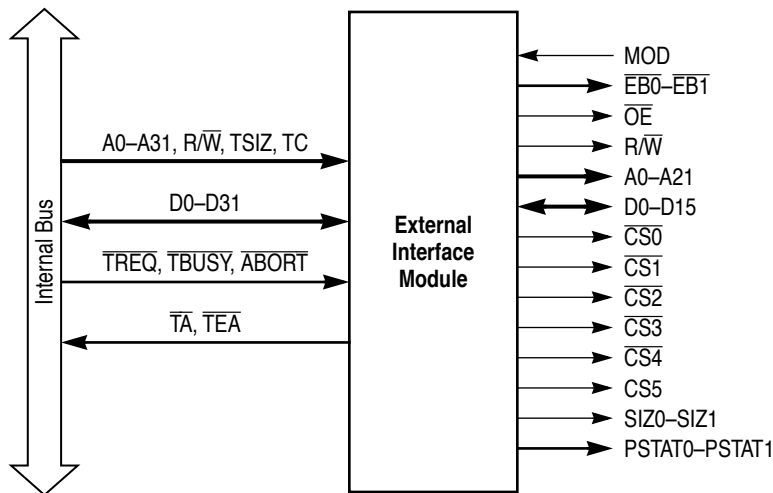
Internal Bus

A0–A31, R/$\overline{W}$, TSIZ, TC

D0–D31

$\overline{TREQ}$, $\overline{TBUSY}$, $\overline{ABORT}$

$\overline{TA}$, $\overline{TEA}$

External Interface Module

MOD
$\overline{EB0}$–$\overline{EB1}$
$\overline{OE}$
R/$\overline{W}$
A0–A21
D0–D15
$\overline{CS0}$
$\overline{CS1}$
$\overline{CS2}$
$\overline{CS3}$
$\overline{CS4}$
CS5
SIZ0–SIZ1
PSTAT0–PSTAT1